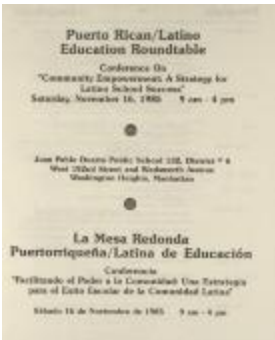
Puerto Rican/Latino Education Roundtable

Conference On "Community Empowerment: A Strategy for Latino School Success"

Saturday, November 16, 1985 9 am - 4 pm

Juan Pablo Duarte Public School 132, District 6 West 182nd Street and Wadsworth Avenue Washington Heights, Manhattan

La Mesa Redonda Puertorriqueña/Latina de Educación

Conferencia "Facilitando el Poder a la Comunidad: Una Estrategia para el Exito Escolar de la Comunidad Latina"

Sábado 16 de Noviembre de 1985 9 am - 4 pm